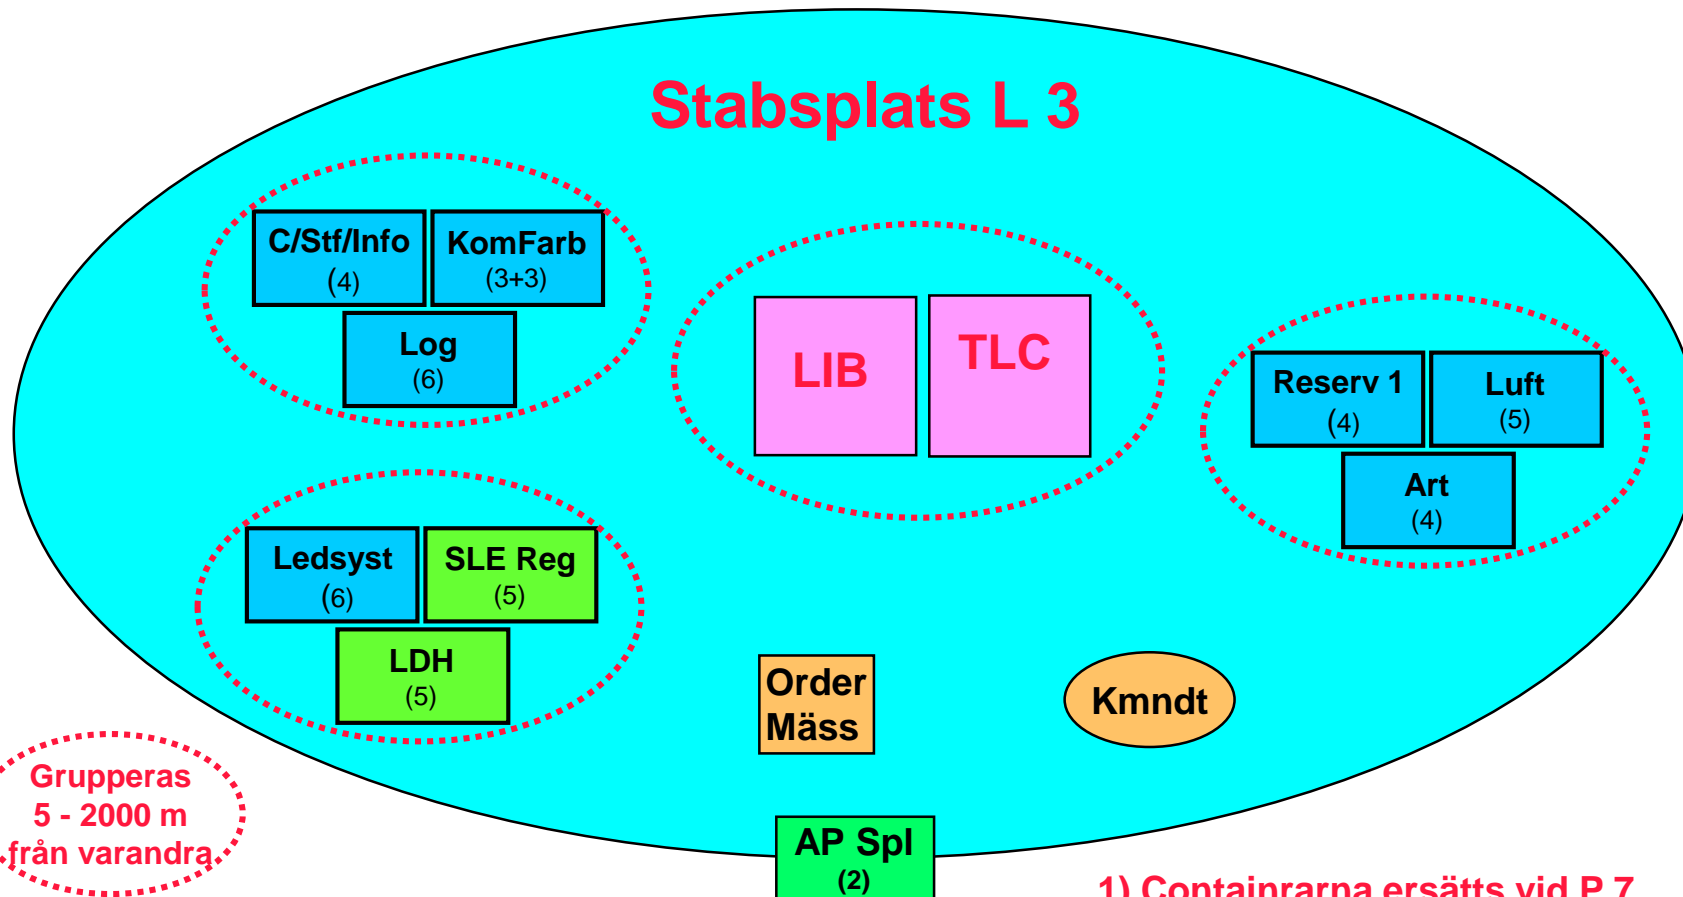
Stabsplats L 3

C/Stf/Info
(4)

KomFarb
(3+3)

Log
(6)

LIB

TLC

Reserv 1
(4)

Luft
(5)

Art
(4)

Ledsyst
(6)

SLE Reg
(5)

LDH
(5)

Order
Mäss

Kmndt

Grupperas
5 - 2000 m
från varandra

AP Spl
(2)

1) Containrarna ersätts vid P 7